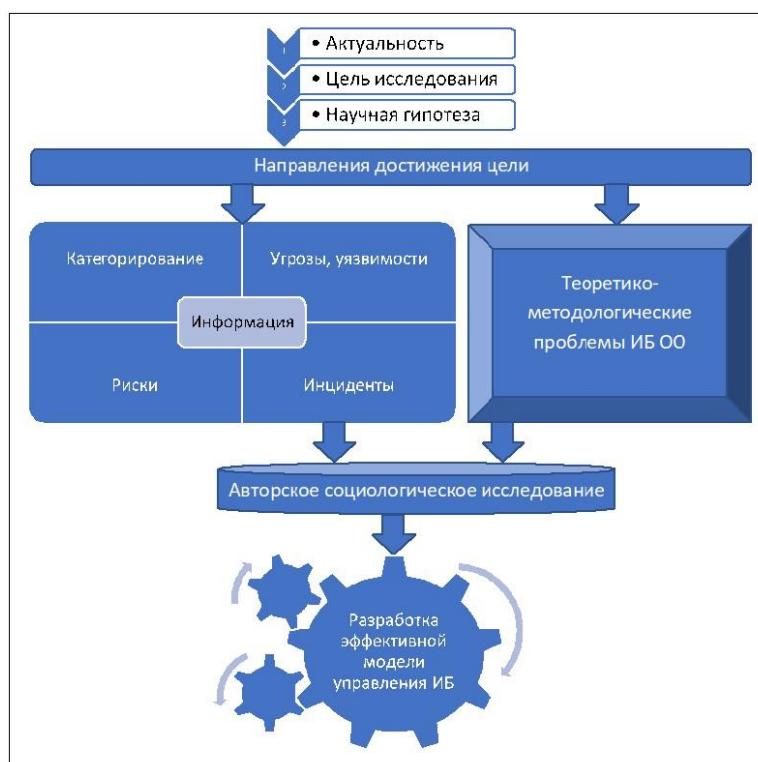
1 • Актуальность
2 • Цель исследования
3 • Научная гипотеза

Направления достижения цели

Категорирование

Угрозы, уязвимости

Информация

Риски

Инциденты

Теоретико-методологические проблемы ИБ ОО

Авторское социологическое исследование

Разработка эффективной модели управления ИБ